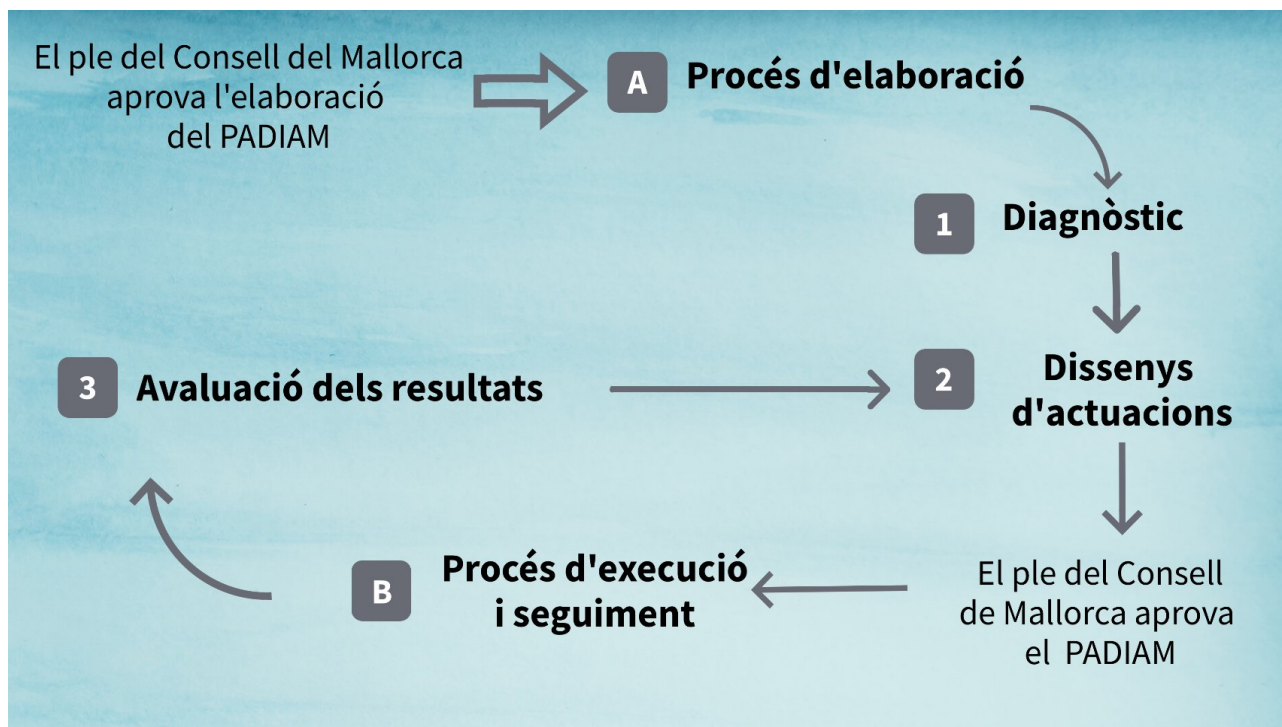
El ple del Consell del Mallorca aprova l'elaboració del PADIAM

A Procés d'elaboració

1 Diagnòstic

2 Dissenys d'actuacions

El ple del Consell de Mallorca aprova el PADIAM

B Procés d'execució i seguiment

3 Avaluació dels resultats